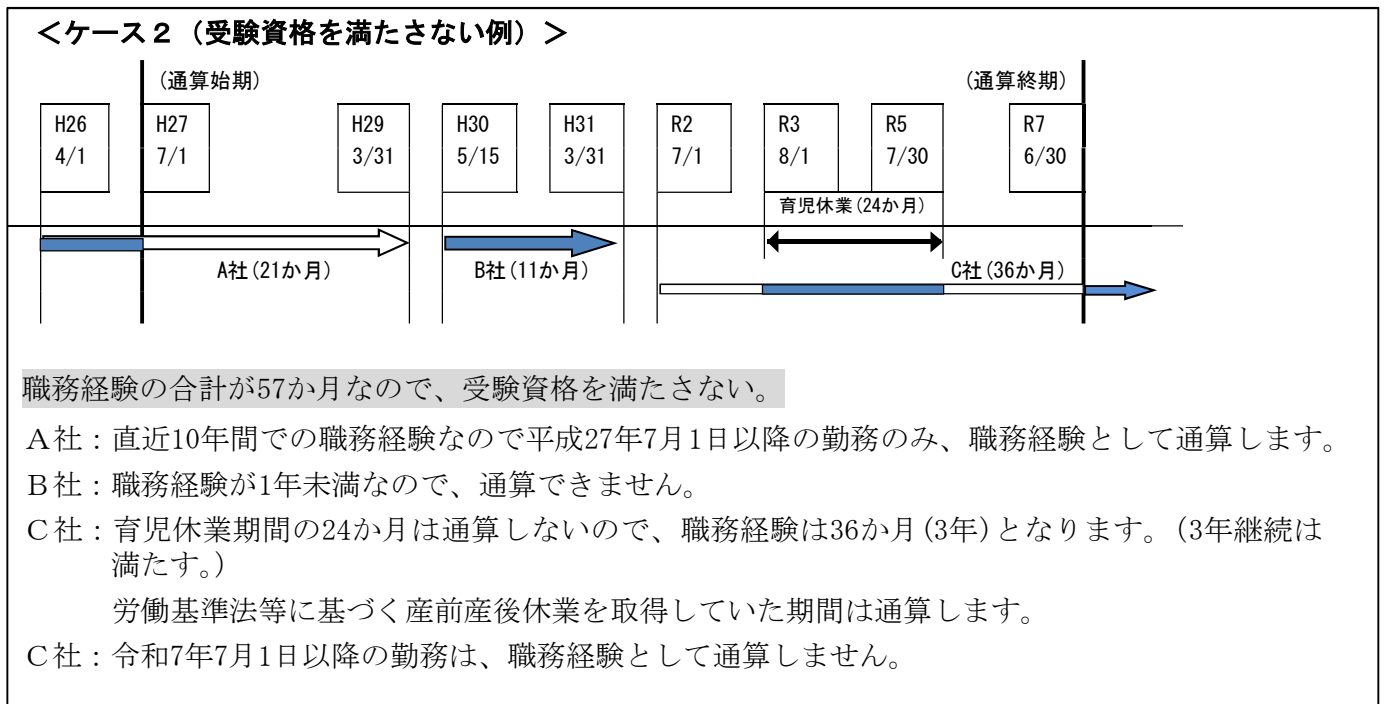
<ケース２（受験資格を満たさない例）>

（通算始期）

（通算終期）

H26
4/1

H27
7/1

H29
3/31

H30
5/15

H31
3/31

R2
7/1

R3
8/1

R5
7/30

R7
6/30

育児休業(24か月)

A社(21か月)

B社(11か月)

C社(36か月)

職務経験の合計が57か月なので、受験資格を満たさない。

A社：直近10年間での職務経験なので平成27年7月1日以降の勤務のみ、職務経験として通算します。

B社：職務経験が1年未満なので、通算できません。

C社：育児休業期間の24か月は通算しないので、職務経験は36か月(3年)となります。（3年継続は満たす。）

労働基準法等に基づく産前産後休業を取得していた期間は通算します。

C社：令和7年7月1日以降の勤務は、職務経験として通算しません。